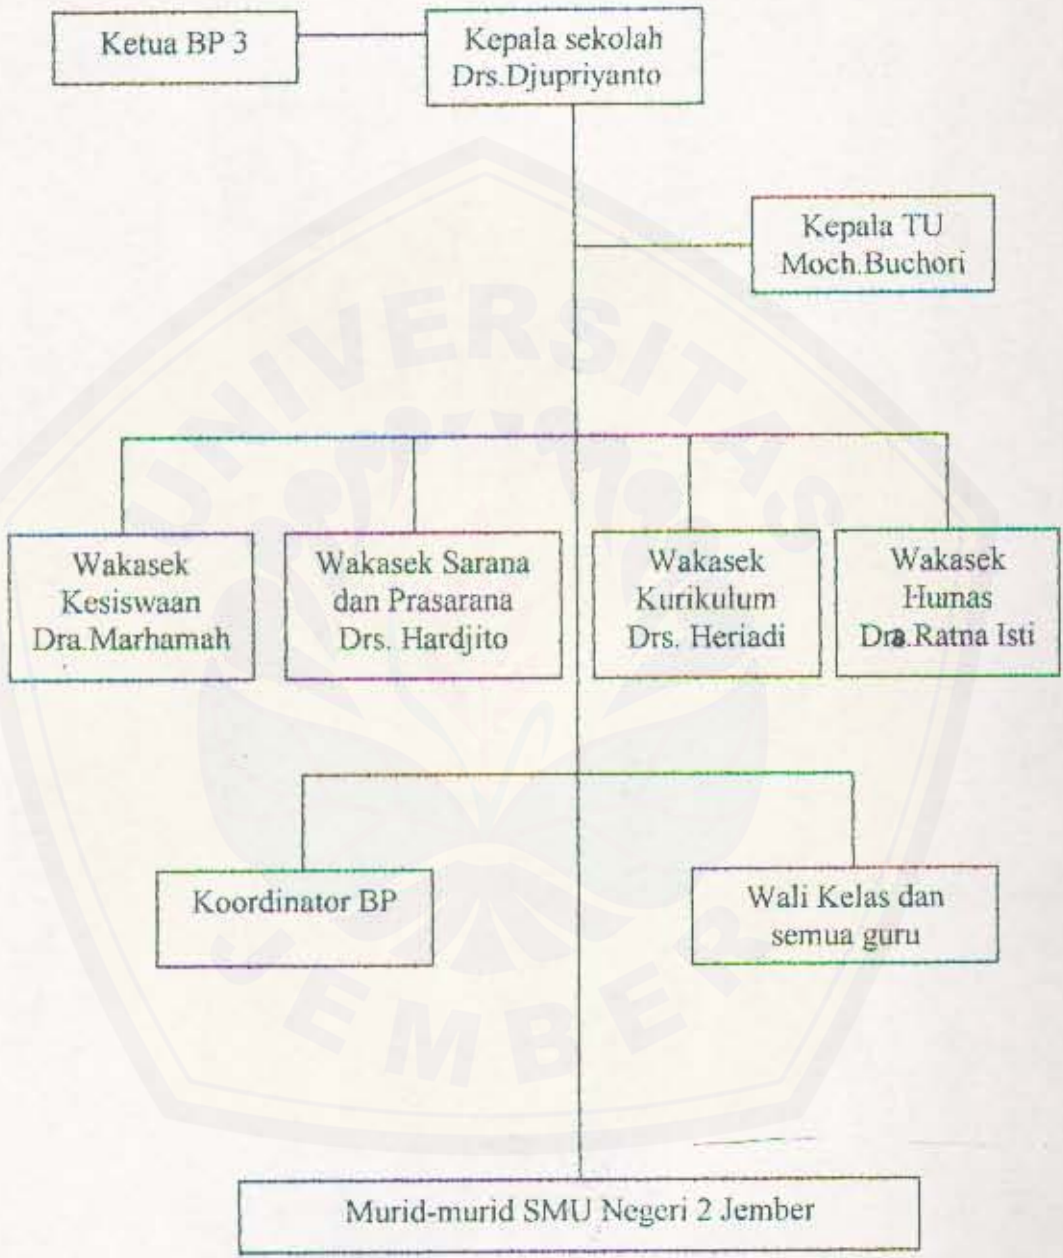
Ketua BP 3

Kepala sekolah
Drs.Djupriyanto

Kepala TU
Moch.Buchori

Wakasek
Kesiswaan
Dra.Marhamah

Wakasek Sarana
dan Prasarana
Drs. Hardjito

Wakasek
Kurikulum
Drs. Heriadi

Wakasek
Humas
Dra.Ratna Isti

Koordinator BP

Wali Kelas dan
semua guru

Murid-murid SMU Negeri 2 Jember

UNIVERSITAS JEMBER